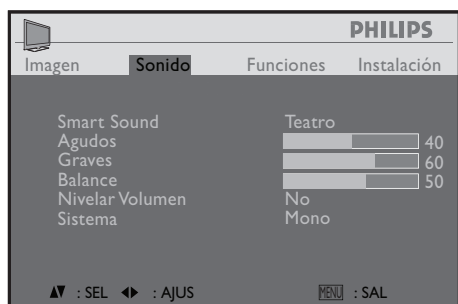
PHILIPS

Imagen Sonido Funciones Instalación

| | |
|---|---|
| Smart Sound | Teatro |
| Agudos | 40 |
| Graves | 60 |
| Balance | 50 |
| Nivelar Volumen | No |
| Sistema | Mono |

▲▼ : SEL ◀▶ : AJUS MENU : SAL